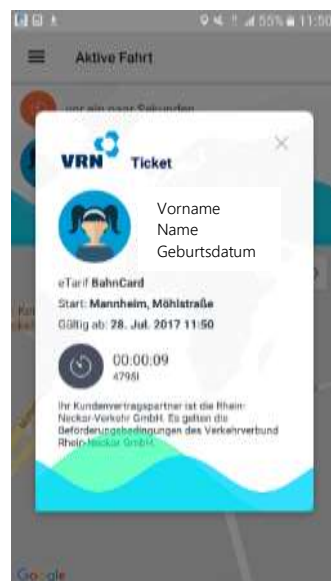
55% 11:50

Aktive Fahrt

vor ein paar Sekunden

VRN Ticket

Vorname
Name
Geburtsdatum

eTarif BahnCard
Start: Mannheim, Möhlstraße
Gültig ab: 28. Jul. 2017 11:50

00:00:09
4795I

Ihr Kundenvertragspartner ist die Rhein-Neckar-Verkehr GmbH. Es gelten die Beförderungsbedingungen des Verkehrverbund Rhein-Neckar GmbH.

Google